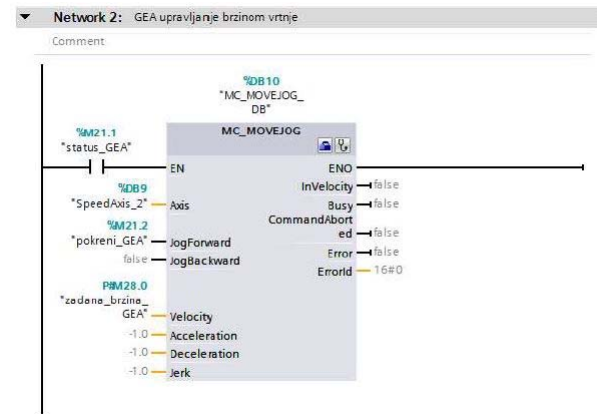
Network 2: GEA upravljanje brzinom vrtnje

Comment

%DB10
"MC_MOVEJOG_DB"

MC_MOVEJOG

%M21.1
"status_GEA"

EN

ENO

%DB9
"SpeedAxis_2"

Axis

InVelocity — false

Busy — false

CommandAborted — false

%M21.2
"pokreni_GEA"

JogForward

false — JogBackward

Error — false

ErrorId — 16#0

P#M28.0
"zadana_brzina_GEA"

Velocity

-1.0 — Acceleration

-1.0 — Deceleration

-1.0 — Jerk